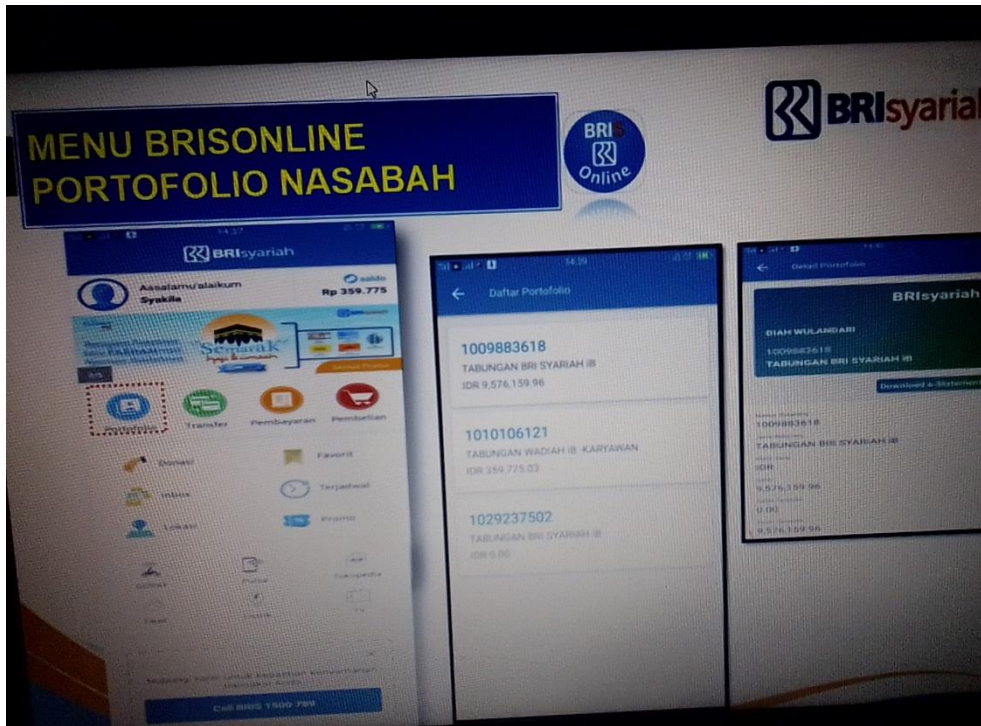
MENU BRISONLINE
PORTOFOLIO NASABAH

BRIS Online

BRIsyariah

14:37
BRIsyariah
Assalamu'alaikum
Syakila
saldo
Rp 359.775
Semarak
Portofolio
Transfer
Pembayaran
Pembelian
Donasi
Favorit
Inbox
Terjadwal
Lokasi
Promo
Call BRIS 1500 789

14:39
Daftar Portofolio
1009883618
TABUNGAN BRI SYARIAH iB
IDR 9,576,159.96
1010106121
TABUNGAN WADIAH iB KARYAWAN
IDR 359,775.03
1029237502
TABUNGAN BRI SYARIAH iB
IDR 0.00

Detail Portofolio
BRIsyariah
DIAH WULANDARI
1009883618
TABUNGAN BRI SYARIAH iB
Download e-Statement
1009883618
TABUNGAN BRI SYARIAH iB
IDR
9,576,159.96
0.00
9,576,159.96